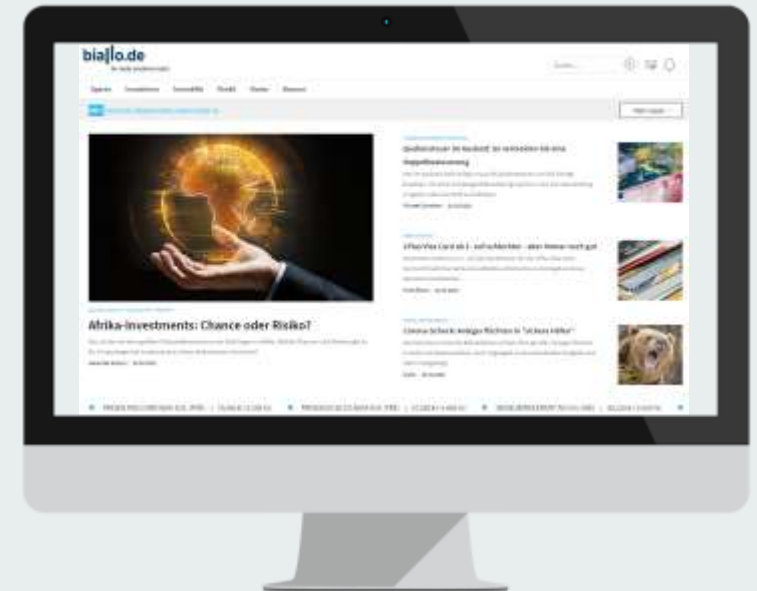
biallo.de

Afrika-Investments: Chance oder Risiko?

Quellensteuer im Ausland: so vermeiden Sie eine Doppelbesteuerung

1Plus Visa Card ab 1. Juli schlechter – aber immer noch gut

Corona-Schock: Anleger flüchten in "sichere Häfen"

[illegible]